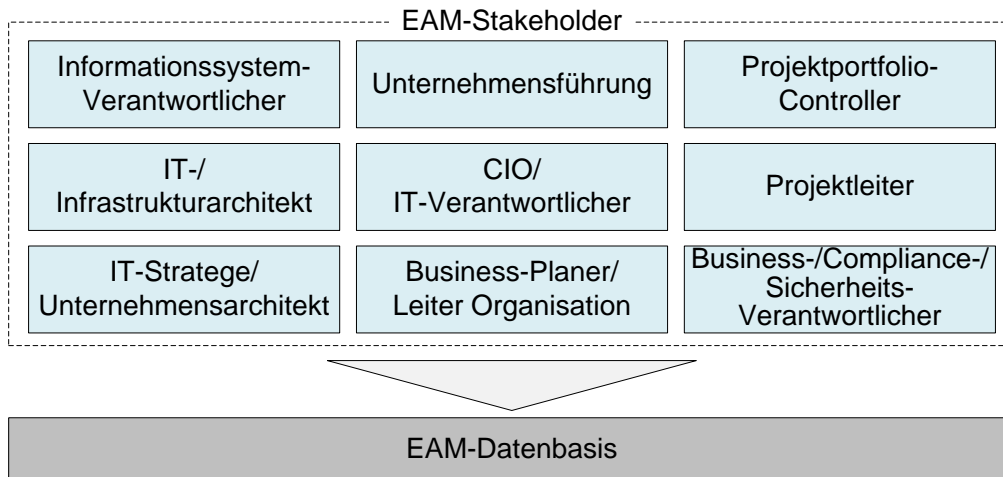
EAM-Stakeholder

Informationssystem-Verantwortlicher

Unternehmensführung

Projektportfolio-Controller

IT-/
Infrastrukturarchitekt

CIO/
IT-Verantwortlicher

Projektleiter

IT-Strategе/
Unternehmensarchitekt

Business-Planer/
Leiter Organisation

Business-/Compliance-/
Sicherheits-Verantwortlicher

EAM-Datenbasis